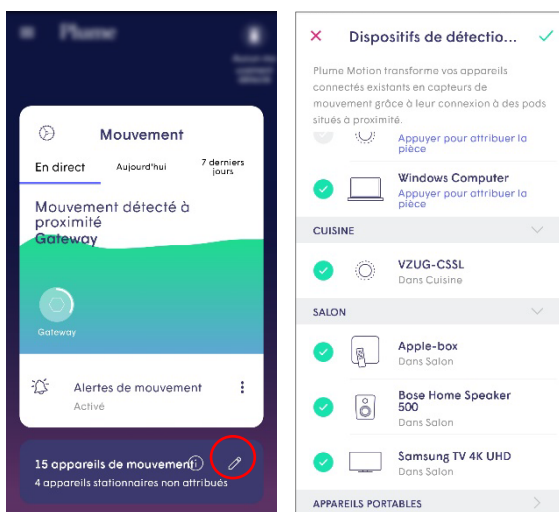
Plume

Mouvement

En direct

Aujourd'hui

7 derniers jours

Mouvement détecté à proximité Gateway

Gateway

Alertes de mouvement

Activé

15 appareils de mouvement

4 appareils stationnaires non attribués

Dispositifs de détectio...

Plume Motion transforme vos appareils connectés existants en capteurs de mouvement grâce à leur connexion à des pods situés à proximité.

Appuyer pour attribuer la pièce

Windows Computer

Appuyer pour attribuer la pièce

CUISINE

VZUG-CSSL

Dans Cuisine

SALON

Apple-box

Dans Salon

Bose Home Speaker 500

Dans Salon

Samsung TV 4K UHD

Dans Salon

APPAREILS PORTABLES